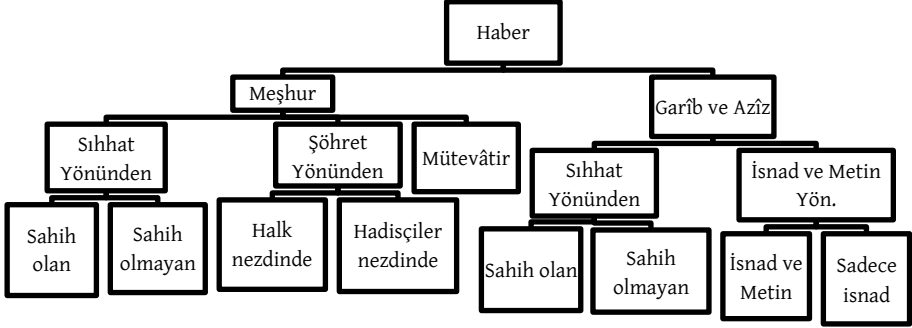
Haber

Meşhur

Sıhhat Yönünden

Sahih olan

Sahih olmayan

Şöhret Yönünden

Halk nezdinde

Hadisçiler nezdinde

Mütevâtir

Garîb ve Azîz

Sıhhat Yönünden

Sahih olan

Sahih olmayan

İsnad ve Metin Yön.

İsnad ve Metin

Sadece isnad